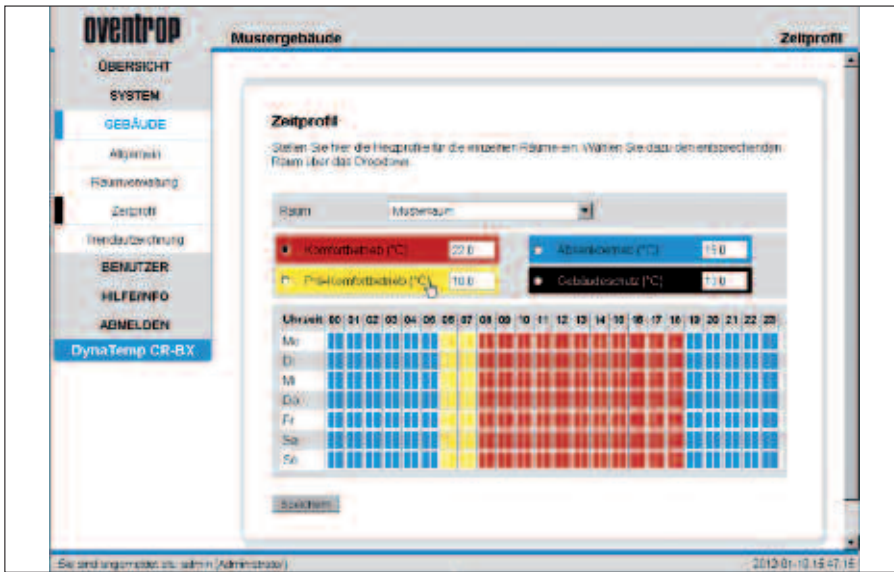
oventrop

Mustergebäude

Zeitprofil

ÜBERSICHT
SYSTEM
GEBÄUDE
Allgemein
Raumverwaltung
Zeitprofil
Trendaufzeichnung
BENUTZER
HILFE/INFO
ABMELDEN
DynaTemp CR-BX

Zeitprofil

Stellen Sie hier die Heizprofile für die einzelnen Räume ein. Wählen Sie dazu den entsprechenden Raum über das Dropdown.

Raum Musterraum

Komfortbetrieb [°C] 22.0
Absenkbetrieb [°C] 15.0
Prä-Komfortbetrieb [°C] 10.0
Gebäudeschutz [°C] 13.0

| Uhrzeit | 00 | 01 | 02 | 03 | 04 | 05 | 06 | 07 | 08 | 09 | 10 | 11 | 12 | 13 | 14 | 15 | 16 | 17 | 18 | 19 | 20 | 21 | 22 | 23 |
|---|---|---|---|---|---|---|---|---|---|---|---|---|---|---|---|---|---|---|---|---|---|---|---|---|
| Mo | | | | | | | | | | | | | | | | | | | | | | | | |
| Di | | | | | | | | | | | | | | | | | | | | | | | | |
| Mi | | | | | | | | | | | | | | | | | | | | | | | | |
| Do | | | | | | | | | | | | | | | | | | | | | | | | |
| Fr | | | | | | | | | | | | | | | | | | | | | | | | |
| Sa | | | | | | | | | | | | | | | | | | | | | | | | |
| So | | | | | | | | | | | | | | | | | | | | | | | | |

Speichern

Sie sind angemeldet als: admin (Administrator)

2012-01-10 15:47:16